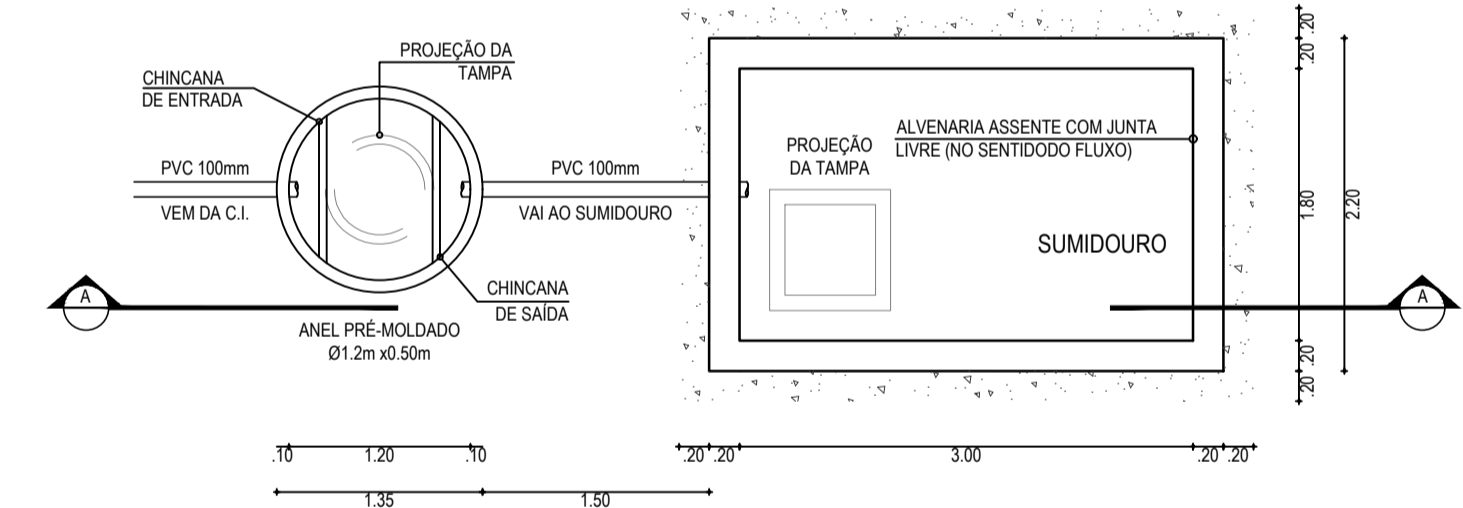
PROJEÇÃO DA TAMPA

CHINCANA DE ENTRADA

PVC 100mm

VEM DA C.I.

PVC 100mm

VAI AO SUMIDOURO

CHINCANA DE SAÍDA

ANEL PRÉ-MOLDADO
Ø1.2m x0.50m

A

PROJEÇÃO DA TAMPA

ALVENARIA ASSENTE COM JUNTA LIVRE (NO SENTIDODO FLUXO)

SUMIDOURO

A

.20 .20

1.80

2.20

.20 .20

.10 1.20 .10

1.35 1.50

.20 .20 3.00 .20 .20